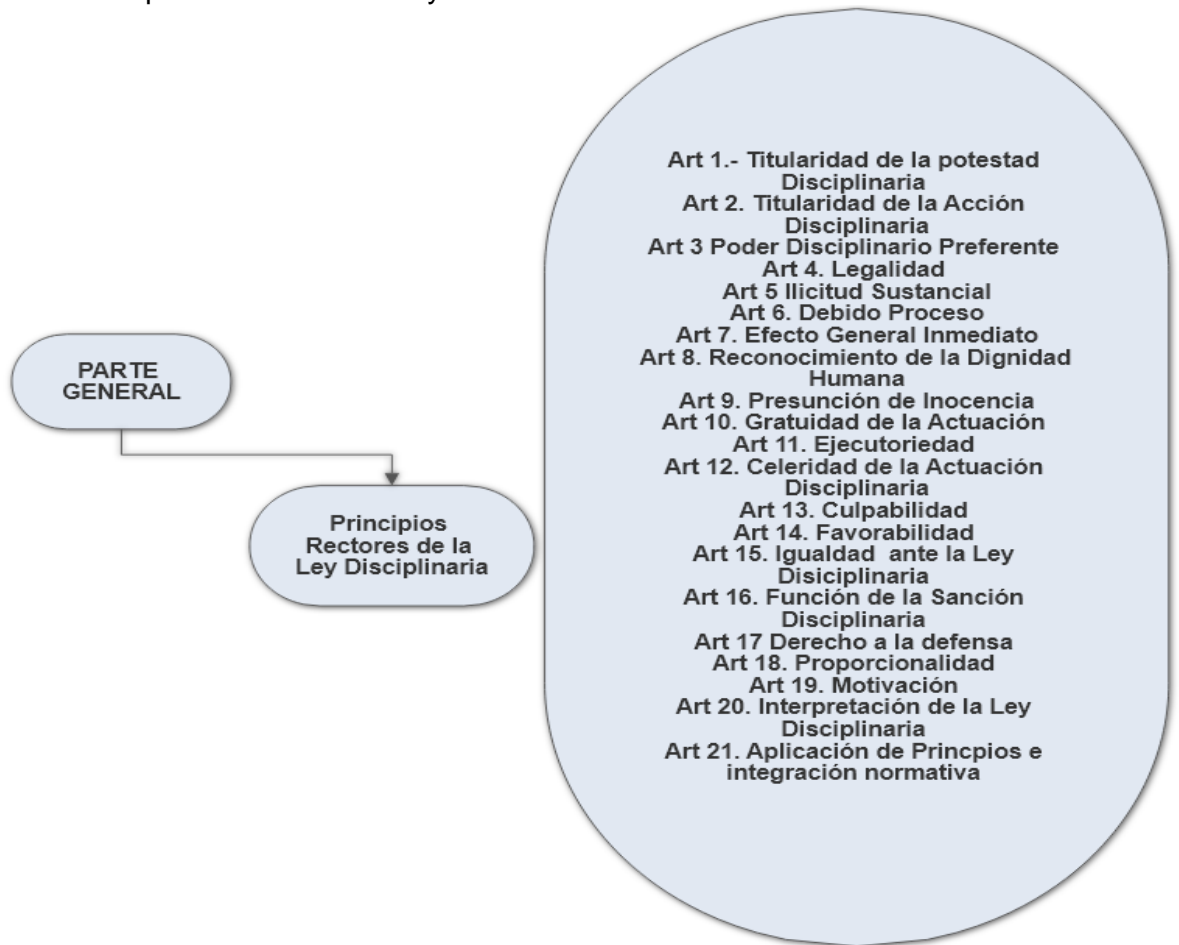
PARTE GENERAL

Principios Rectores de la Ley Disciplinaria

Art 1.- Titularidad de la potestad Disciplinaria
Art 2. Titularidad de la Acción Disciplinaria
Art 3 Poder Disciplinario Preferente
Art 4. Legalidad
Art 5 Ilicitud Sustancial
Art 6. Debido Proceso
Art 7. Efecto General Inmediato
Art 8. Reconocimiento de la Dignidad Humana
Art 9. Presunción de Inocencia
Art 10. Gratuidad de la Actuación
Art 11. Ejecutoriedad
Art 12. Celeridad de la Actuación Disciplinaria
Art 13. Culpabilidad
Art 14. Favorabilidad
Art 15. Igualdad ante la Ley Disiciplinaria
Art 16. Función de la Sanción Disciplinaria
Art 17 Derecho a la defensa
Art 18. Proporcionalidad
Art 19. Motivación
Art 20. Interpretación de la Ley Disciplinaria
Art 21. Aplicación de Princpios e integración normativa